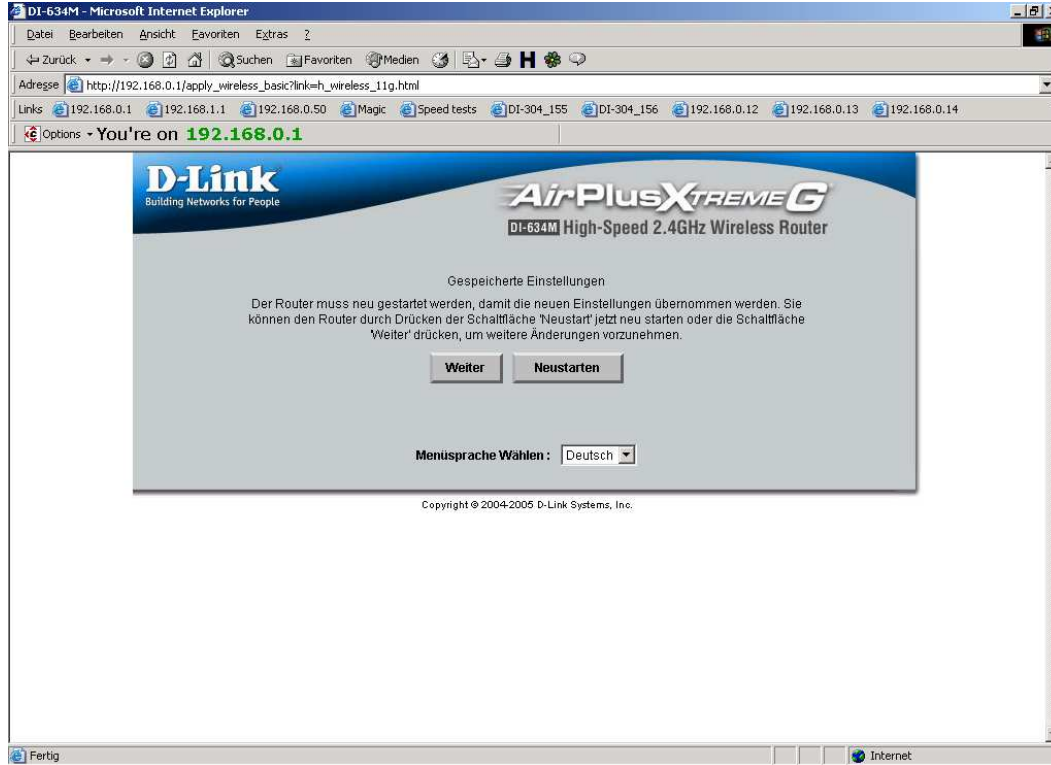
DI-634M - Microsoft Internet Explorer

Datei Bearbeiten Ansicht Favoriten Extras ?

Zurück Suchen Favoriten Medien H

Adresse http://192.168.0.1/apply_wireless_basic?link=h_wireless_11g.html

Links 192.168.0.1 192.168.1.1 192.168.0.50 Magic Speed tests DI-304_155 DI-304_156 192.168.0.12 192.168.0.13 192.168.0.14

Options You're on 192.168.0.1

D-Link
Building Networks for People

AirPlusXtremeG
DI-634M High-Speed 2.4GHz Wireless Router

Gespeicherte Einstellungen

Der Router muss neu gestartet werden, damit die neuen Einstellungen übernommen werden. Sie können den Router durch Drücken der Schaltfläche 'Neustart' jetzt neu starten oder die Schaltfläche 'Weiter' drücken, um weitere Änderungen vorzunehmen.

Weiter Neustarten

Menüsprache Wählen : Deutsch

Copyright © 2004-2005 D-Link Systems, Inc.

Fertig

Internet